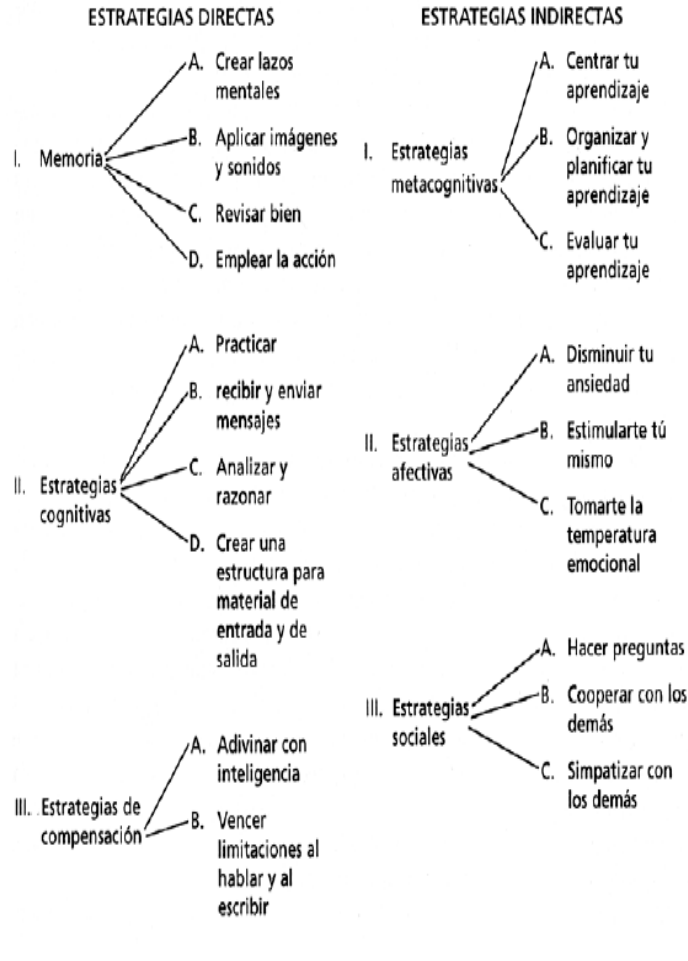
ESTRATEGIAS DIRECTAS

I. Memoria

A. Crear lazos mentales

B. Aplicar imágenes y sonidos

C. Revisar bien

D. Emplear la acción

II. Estrategias cognitivas

A. Practicar

B. recibir y enviar mensajes

C. Analizar y razonar

D. Crear una estructura para material de entrada y de salida

III. Estrategias de compensación

A. Adivinar con inteligencia

B. Vencer limitaciones al hablar y al escribir

ESTRATEGIAS INDIRECTAS

I. Estrategias metacognitivas

A. Centrar tu aprendizaje

B. Organizar y planificar tu aprendizaje

C. Evaluar tu aprendizaje

II. Estrategias afectivas

A. Disminuir tu ansiedad

B. Estimularte tú mismo

C. Tomarte la temperatura emocional

III. Estrategias sociales

A. Hacer preguntas

B. Cooperar con los demás

C. Simpatizar con los demás